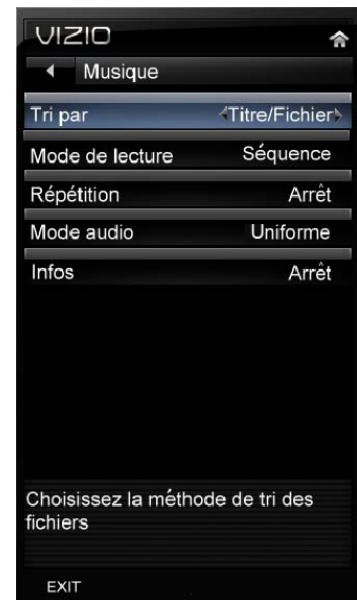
VIZIO

Musique

| | |
|---|---|
| Tri par | ‹Titre/Fichier› |
| Mode de lecture | Séquence |
| Répétition | Arrêt |
| Mode audio | Uniforme |
| Infos | Arrêt |

Choisissez la méthode de tri des fichiers

EXIT